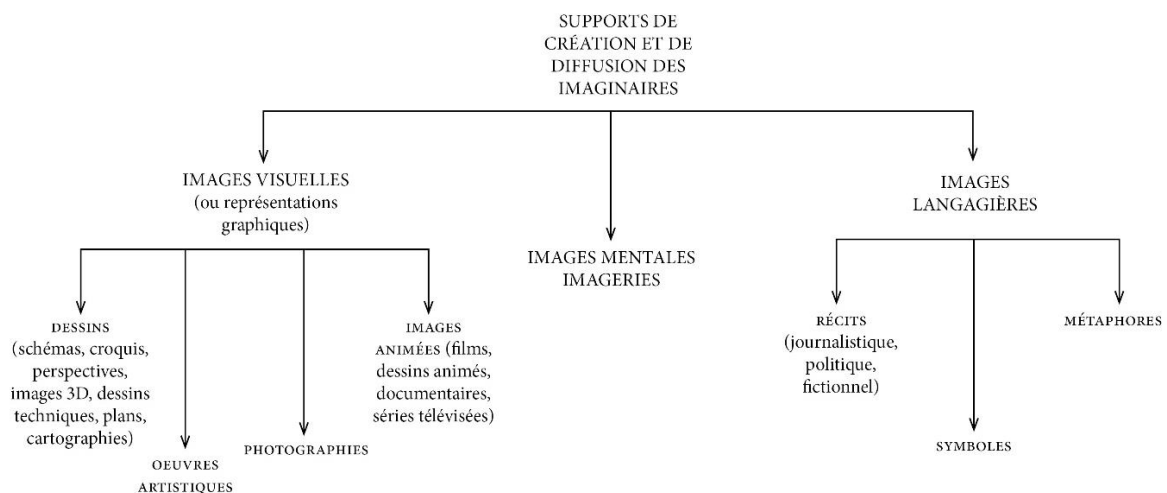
SUPPORTS DE CRÉATION ET DE DIFFUSION DES IMAGINAIRES

IMAGES VISUELLES (ou représentations graphiques)

IMAGES MENTALES IMAGERIES

IMAGES LANGAGIÈRES

DESSINS (schémas, croquis, perspectives, images 3D, dessins techniques, plans, cartographies)

OEUVRES ARTISTIQUES

PHOTOGRAPHIES

IMAGES ANIMÉES (films, dessins animés, documentaires, séries télévisées)

RÉCITS (journalistique, politique, fictionnel)

SYMBOLES

MÉTAPHORES